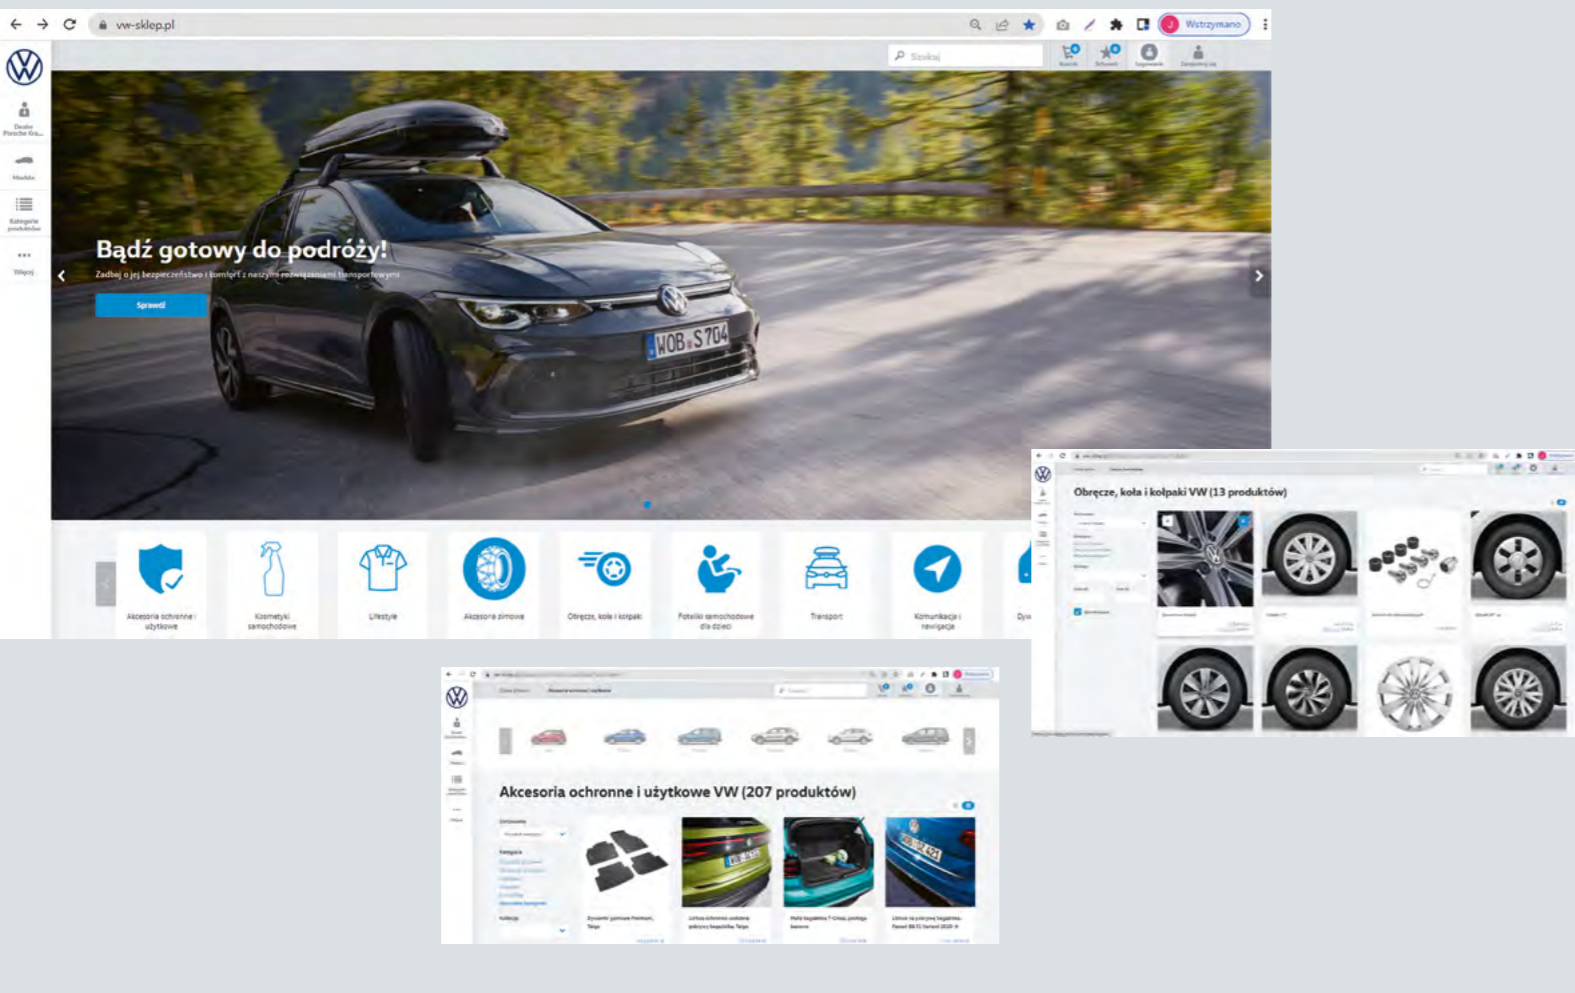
vw-sklep.pl

Wstrzymano

Szukaj

Koszyk Schowek Logowanie Zarejestruj się

Dealer Porsche Kra...

Modele

Kategorie produktów

Więcej

Bądź gotowy do podróży!

Zadbaj o jej bezpieczeństwo i komfort z naszymi rozwiązaniami transportowymi

Sprawdź

WOB S 704

Akcesoria ochronne i użytkowe

Kosmetyki samochodowe

Lifestyle

Akcesoria zimowe

Obręcze, koła i kołpaki

Foteliki samochodowe dla dzieci

Transport

Komunikacja i nawigacja

Dyw

Obręcze, koła i kołpaki VW (13 produktów)

Akcesoria ochronne i użytkowe VW (207 produktów)

Sortowanie

Kategoria

Kolekcja

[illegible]